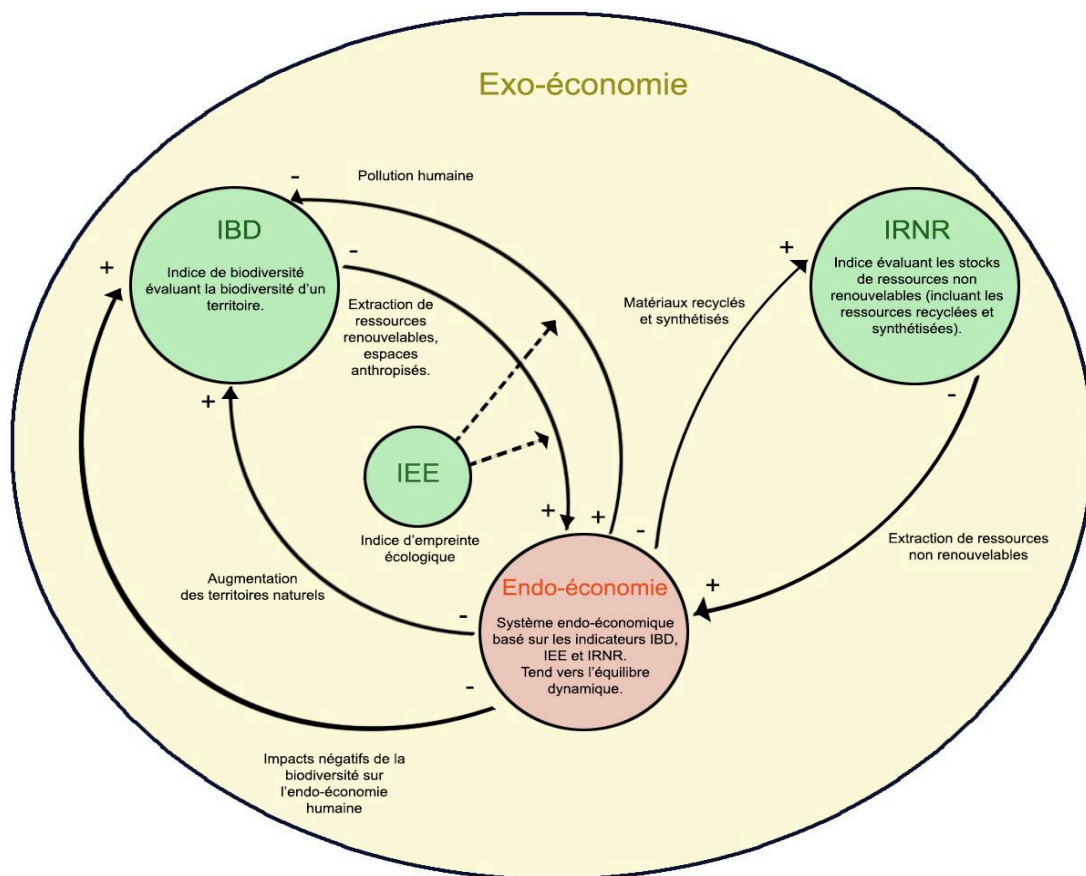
Exo-économie

Pollution humaine

-

IBD

Indice de biodiversité évaluant la biodiversité d'un territoire.

+

-

Extraction de ressources renouvelables, espaces anthropisés.

+

+

Matériaux recyclés et synthétisés

IRNR

Indice évaluant les stocks de ressources non renouvelables (incluant les ressources recyclées et synthétisées).

-

IEE

Indice d'empreinte écologique

+

+

-

Extraction de ressources non renouvelables

+

Augmentation des territoires naturels

-

Endo-économie

Système endo-économique basé sur les indicateurs IBD, IEE et IRNR. Tend vers l'équilibre dynamique.

-

Impacts négatifs de la biodiversité sur l'endo-économie humaine